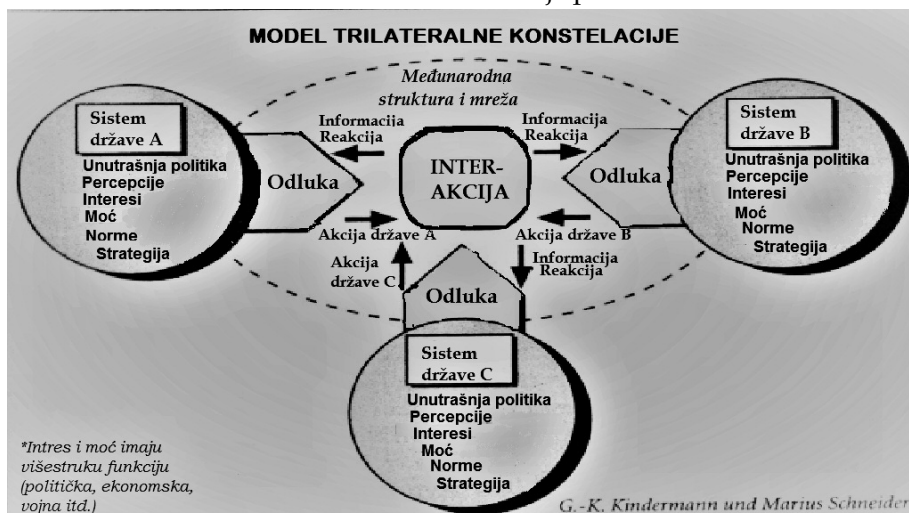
MODEL TRILATERALNE KONSTELACIJE

Međunarodna struktura i mreža

Sistem države A
Unutrašnja politika
Percepcije
Interesi
Moć
Norme
Strategija

Odluka

Informacija
Reakcija

INTER-
AKCIJA

Informacija
Reakcija

Odluka

Sistem države B
Unutrašnja politika
Percepcije
Interesi
Moć
Norme
Strategija

Akcija države A

Akcija države B

Akcija države C

Informacija
Reakcija

Odluka

Sistem države C
Unutrašnja politika
Percepcije
Interesi
Moć
Norme
Strategija

*Intres i moć imaju višestruku funkciju (politička, ekonomska, vojna itd.)

G.-K. Kindermann und Marius Schneider